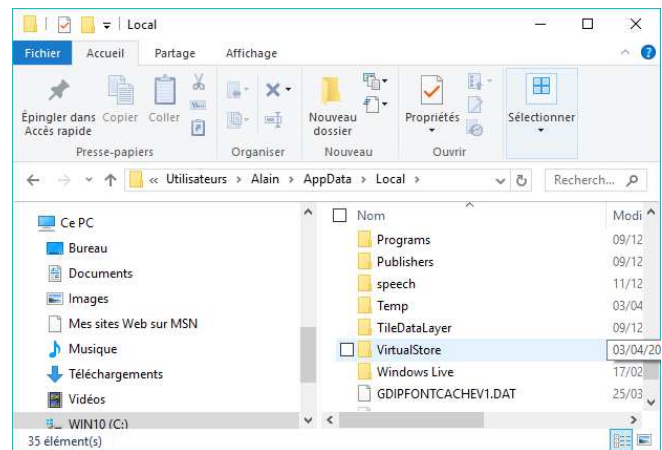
Local

Fichier Accueil Partage Affichage

Épingler dans Accès rapide Copier Coller

Presse-papiers

Organiser

Nouveau dossier

Nouveau

Propriétés

Ouvrir

Sélectionner

« Utilisateurs › Alain › AppData › Local ›

Recherch...

Ce PC
Bureau
Documents
Images
Mes sites Web sur MSN
Musique
Téléchargements
Vidéos
WIN10 (C:)

| Nom | Modi |
|---|---|
| Programs | 09/12 |
| Publishers | 09/12 |
| speech | 11/12 |
| Temp | 03/04 |
| TileDataLayer | 09/12 |
| VirtualStore | 03/04/20 |
| Windows Live | 17/02 |
| GDIPFONTCACHEV1.DAT | 25/03 |

35 élément(s)